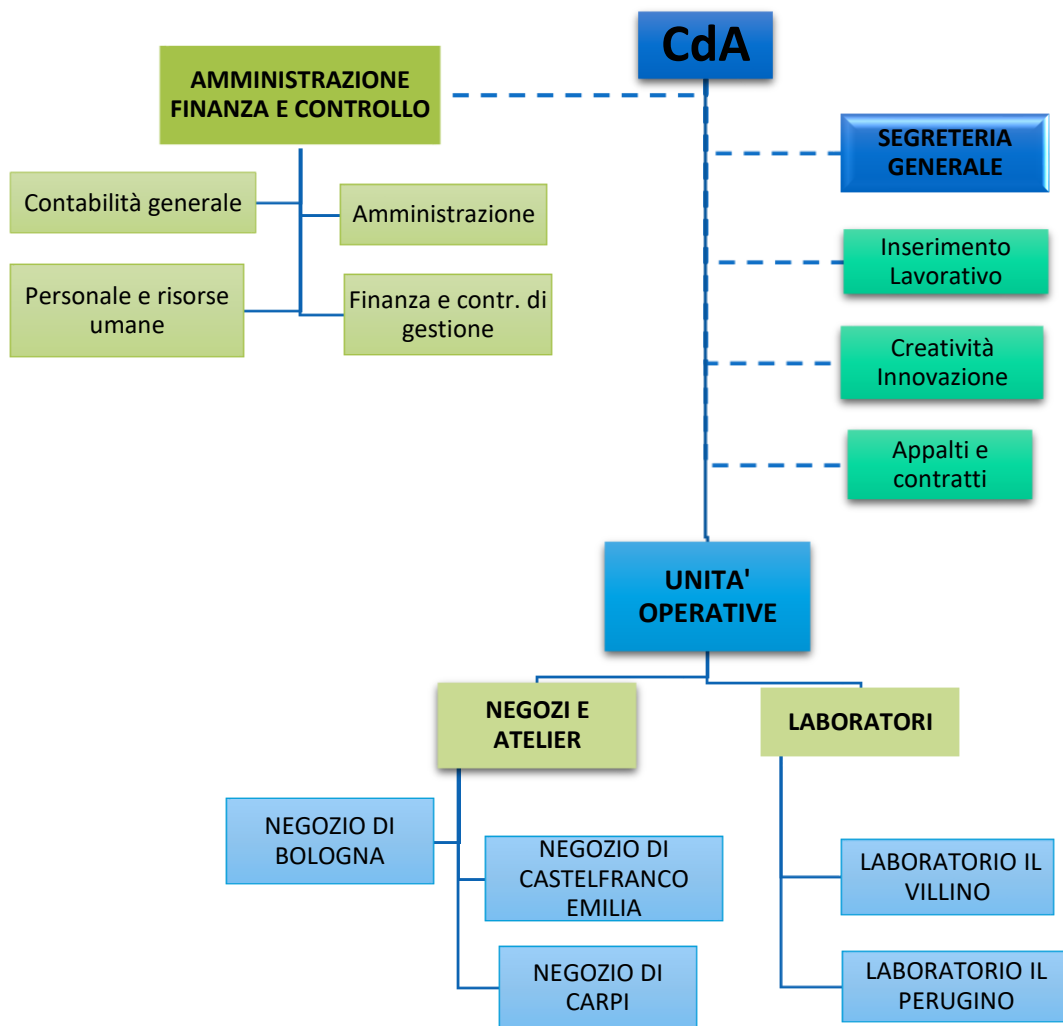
CdA

AMMINISTRAZIONE FINANZA E CONTROLLO

Contabilità generale

Amministrazione

Personale e risorse umane

Finanza e contr. di gestione

SEGRETERIA GENERALE

Inserimento Lavorativo

Creatività Innovazione

Appalti e contratti

UNITA' OPERATIVE

NEGOZI E ATELIER

LABORATORI

NEGOZIO DI BOLOGNA

NEGOZIO DI CASTELFRANCO EMILIA

NEGOZIO DI CARPI

LABORATORIO IL VILLINO

LABORATORIO IL PERUGINO